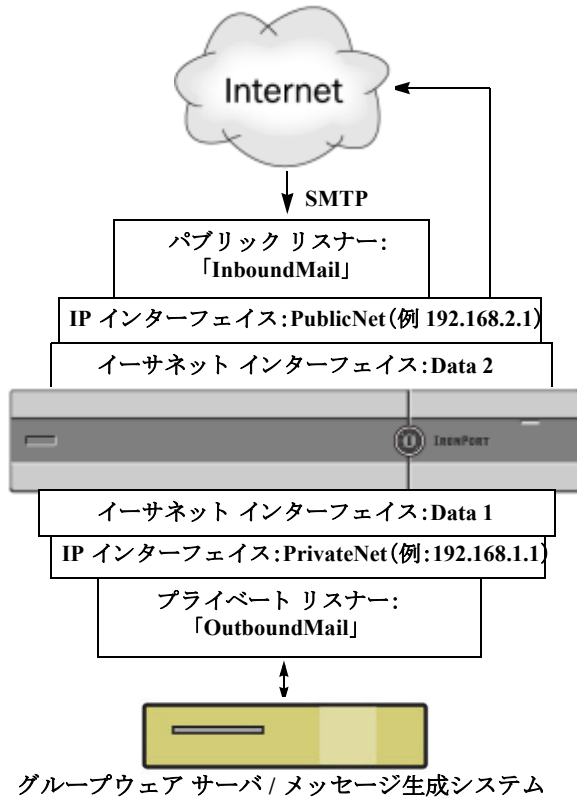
Internet

SMTP

パブリック リスナー:
「InboundMail」

IP インターフェイス:PublicNet(例 192.168.2.1)

イーサネット インターフェイス:Data 2

IRONPORT

イーサネット インターフェイス:Data 1

IP インターフェイス:PrivateNet(例:192.168.1.1)

プライベート リスナー:
「OutboundMail」

グループウェア サーバ / メッセージ生成システム